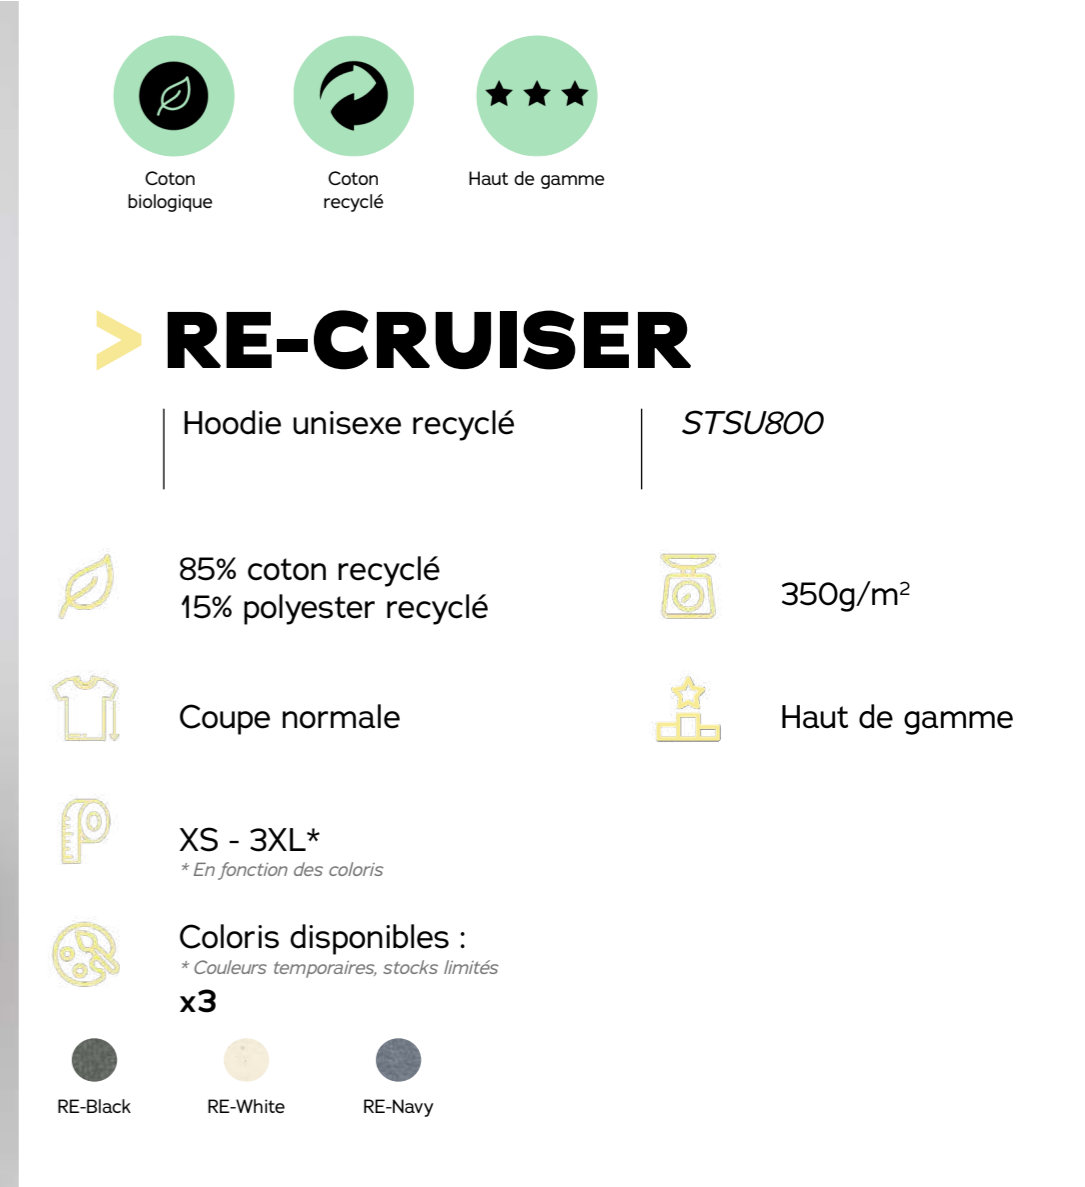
Coton biologique

Coton recyclé

Haut de gamme

> RE-CRUISER

Hoodie unisexe recyclé

STSU800

85% coton recyclé
15% polyester recyclé

350g/m$^2$

Coupe normale

Haut de gamme

XS - 3XL*
* En fonction des coloris

Coloris disponibles :
* Couleurs temporaires, stocks limités
x3

RE-Black

RE-White

RE-Navy